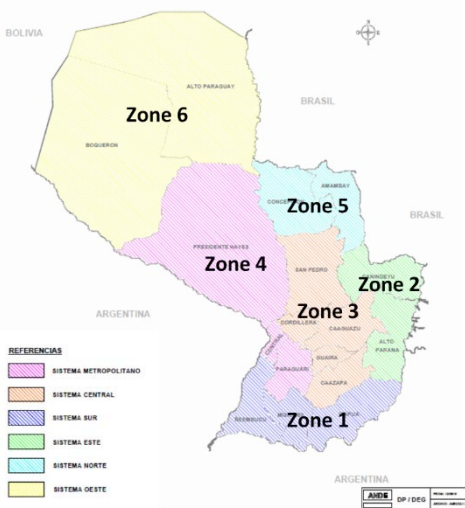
BOLIVIA
BRASIL
ALTO PARAGUAY
Zone 6
BOQUERON
BRASIL
AMAMBAY
CONCE
Zone 5
PRESIDENTE HAYES
Zone 4
SAN PEDRO
CANINDEYU
Zone 2
ARGENTINA
Zone 3
CORDILLERA
CAAGUAZU
CENTRAL
ALTO PARANA
GUAIRA
PARAGUARI
CAAZAPA
REFERENCIAS
SISTEMA METROPOLITANO
SISTEMA CENTRAL
SISTEMA SUR
SISTEMA ESTE
SISTEMA NORTE
SISTEMA OESTE
NEEMBUCU
Zone 1
ARGENTINA
ANDE
DP / DEG